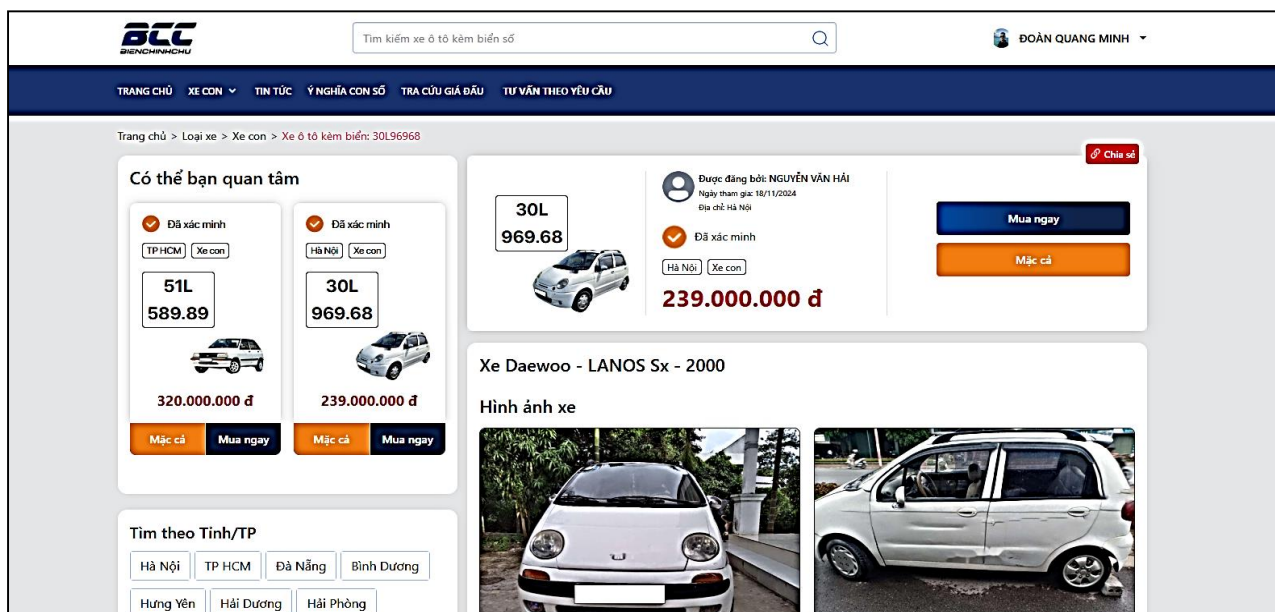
BCC
BIENCHINHCHU

Tìm kiếm xe ô tô kèm biển số

ĐOÀN QUANG MINH

TRANG CHỦ XE CON TIN TỨC Ý NGHĨA CON SỐ TRA CỨU GIÁ ĐẤU TƯ VẤN THEO YÊU CẦU

Trang chủ > Loại xe > Xe con > Xe ô tô kèm biển: 30L96968

Có thể bạn quan tâm

Đã xác minh
TP HCM Xe con
51L
589.89
320.000.000 đ
Mặc cả Mua ngay

Đã xác minh
Hà Nội Xe con
30L
969.68
239.000.000 đ
Mặc cả Mua ngay

Chia sẻ

30L
969.68

Được đăng bởi: NGUYỄN VĂN HẢI
Ngày tham gia: 18/11/2024
Địa chỉ: Hà Nội

Đã xác minh
Hà Nội Xe con
239.000.000 đ

Mua ngay
Mặc cả

Xe Daewoo - LANOS Sx - 2000

Hình ảnh xe

Tìm theo Tỉnh/TP
Hà Nội TP HCM Đà Nẵng Bình Dương
Hưng Yên Hải Dương Hải Phòng